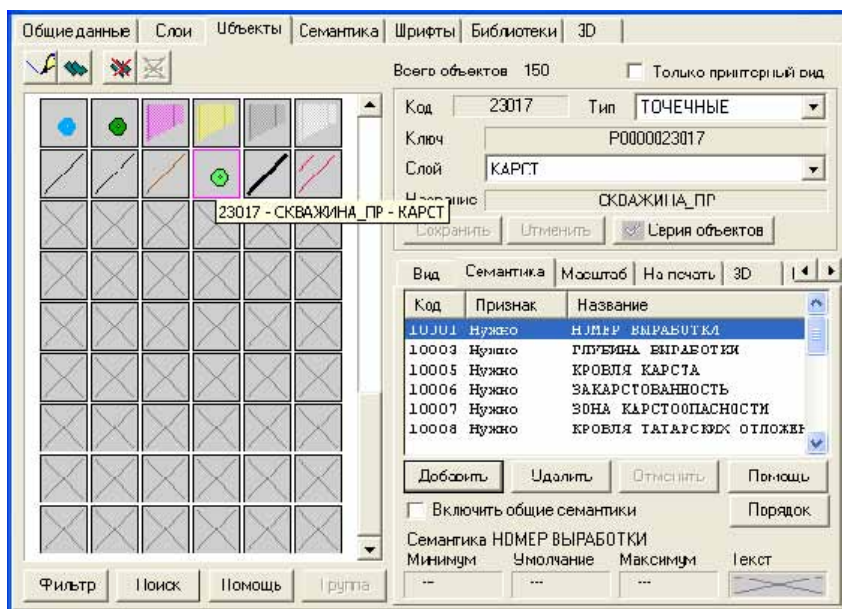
Общие данные | Слои | Объекты | Семантика | Шрифты | Библиотеки | 3D

Всего объектов 150

Только принтерный вид

Код 23017 Тип ТОЧЕЧНЫЕ

Ключ P0000023017

Слой КАРСТ

Название СКВАЖИНА_ПР

23017 - СКВАЖИНА_ПР - КАРСТ

Сохранить Отменить Серия объектов

Вид | Семантика | Масштаб | На печать | 3D

| Код | Признак | Название |
|---|---|---|
| 10001 | Нужно | НОМЕР ВЫРАБОТКИ |
| 10003 | Нужно | ГЛУБИНА ВЫРАБОТКИ |
| 10005 | Нужно | КРОВЛЯ КАРСТА |
| 10006 | Нужно | ЗАКАРСТОВАННОСТЬ |
| 10007 | Нужно | ЗОНА КАРСТООПАСНОСТИ |
| 10008 | Нужно | КРОВЛЯ ТАТАРСКИХ ОТЛОЖЕН |

Добавить Удалить Отменить Помощь

Включить общие семантики

Порядок

Семантика НОМЕР ВЫРАБОТКИ

Минимум Умолчание Максимум Текст

--- --- ---

Фильтр Поиск Помощь Группа